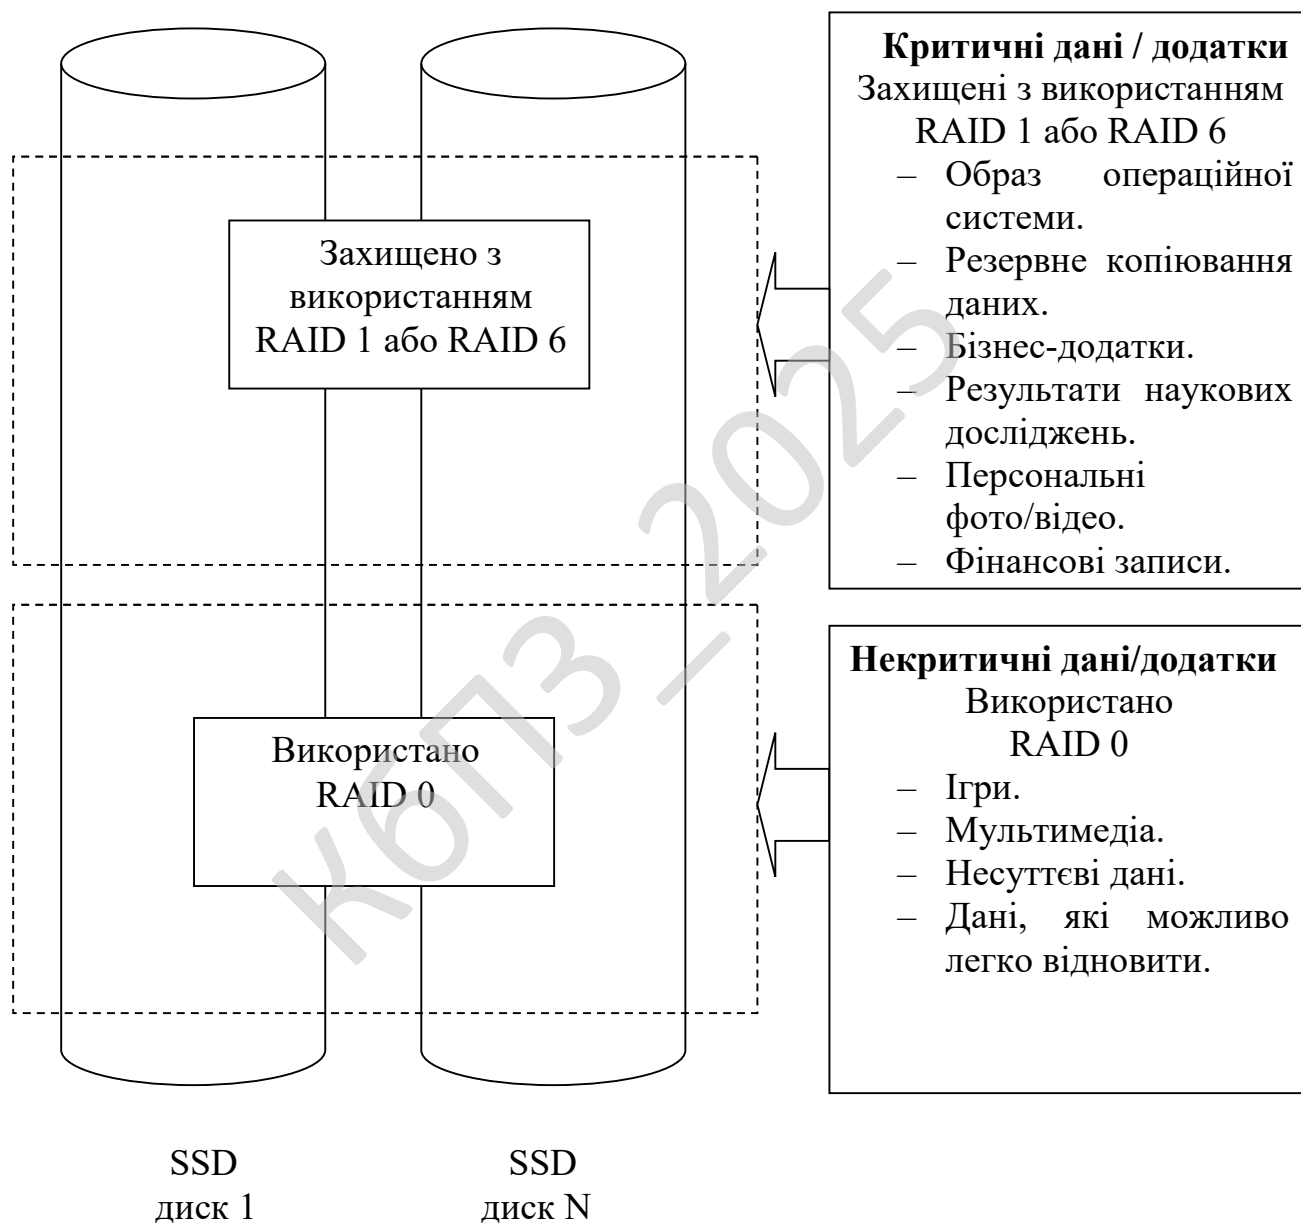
Захищено з використанням RAID 1 або RAID 6

Використано RAID 0

SSD
диск 1

SSD
диск N

**Критичні дані / додатки**
Захищені з використанням RAID 1 або RAID 6
– Образ операційної системи.
– Резервне копіювання даних.
– Бізнес-додатки.
– Результати наукових досліджень.
– Персональні фото/відео.
– Фінансові записи.

**Некритичні дані/додатки**
Використано RAID 0
– Ігри.
– Мультимедіа.
– Несуттєві дані.
– Дані, які можливо легко відновити.

КБПЗ – 2025